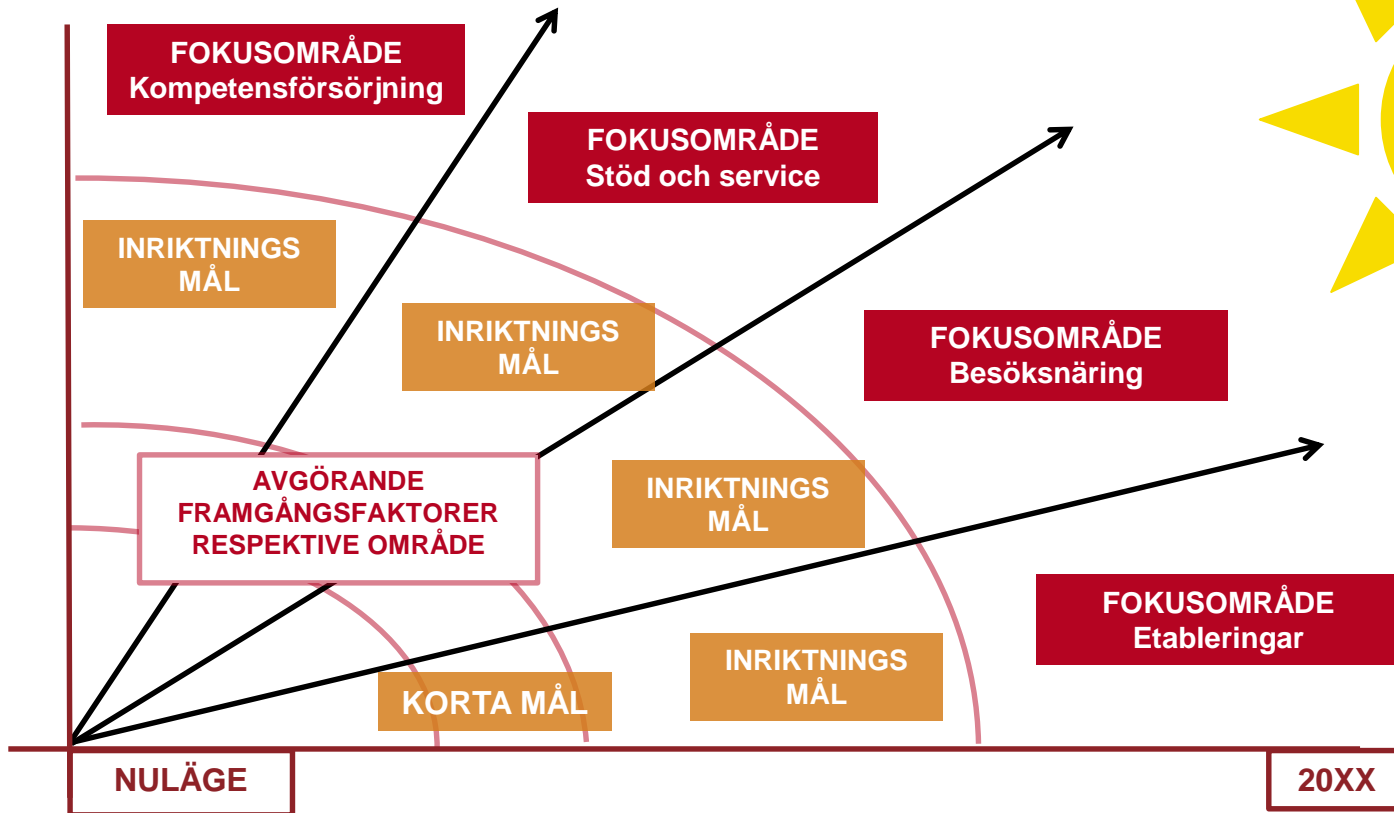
FOKUSOMRÅDE
Kompetensförsörjning

FOKUSOMRÅDE
Stöd och service

INRIKTNINGS
MÅL

INRIKTNINGS
MÅL

FOKUSOMRÅDE
Besöksnäring

AVGÖRANDE
FRAMGÅNGSFAKTORER
RESPEKTIVE OMRÅDE

INRIKTNINGS
MÅL

FOKUSOMRÅDE
Etableringar

INRIKTNINGS
MÅL

KORTA MÅL

NULÄGE

20XX